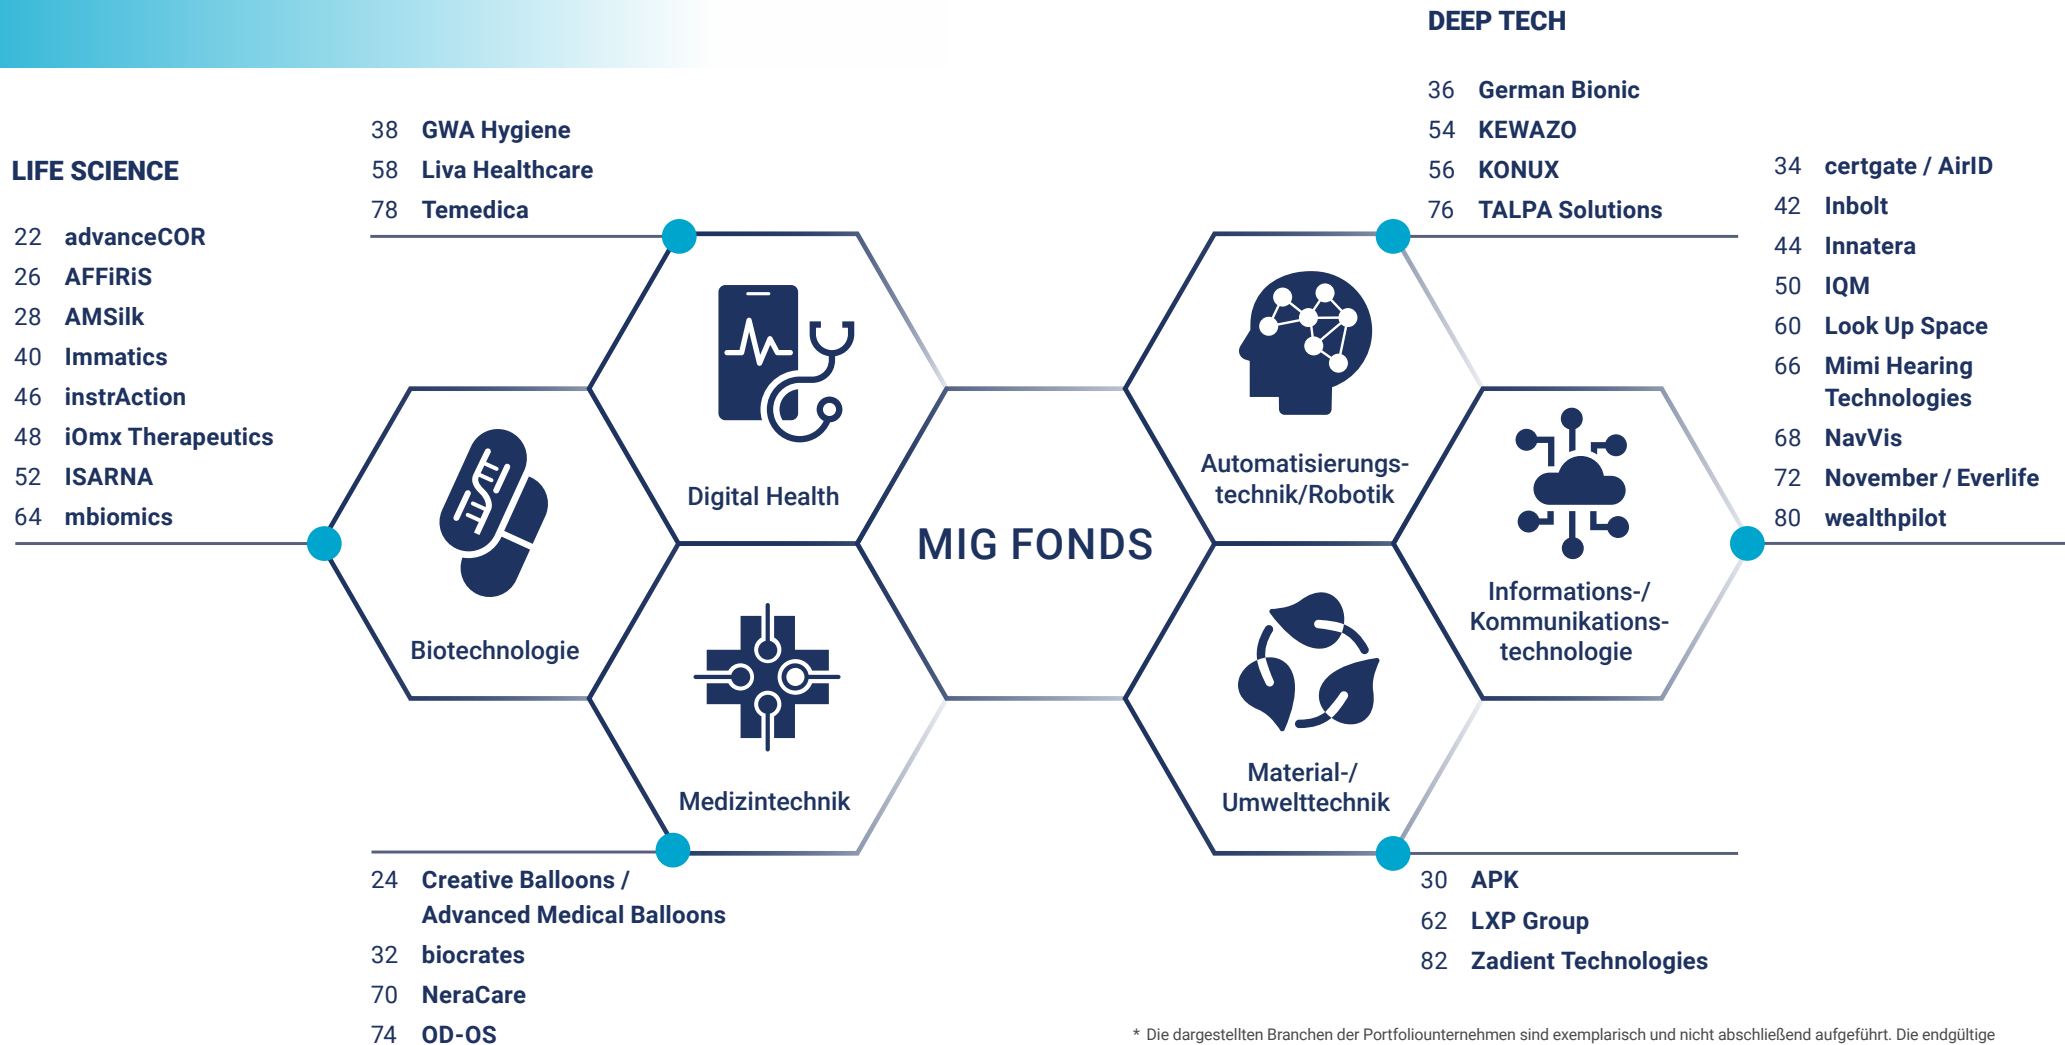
LIFE SCIENCE

22 advanceCOR
26 AFFiRiS
28 AMSilk
40 Immatics
46 instrAction
48 iOmx Therapeutics
52 ISARNA
64 mbiomics

38 GWA Hygiene
58 Liva Healthcare
78 Temedica

Digital Health

Biotechnologie

Medizintechnik

24 Creative Balloons / Advanced Medical Balloons
32 biocrates
70 NeraCare
74 OD-OS

MIG FONDS

DEEP TECH

36 German Bionic
54 KEWAZO
56 KONUX
76 TALPA Solutions

Automatisierungstechnik/Robotik

Material-/ Umwelttechnik

30 APK
62 LXP Group
82 Zadient Technologies

Informations-/ Kommunikationstechnologie

34 certgate / AirID
42 Inbolt
44 Innatera
50 IQM
60 Look Up Space
66 Mimi Hearing Technologies
68 NavVis
72 November / Everlife
80 wealthpilot

* Die dargestellten Branchen der Portfoliounternehmen sind exemplarisch und nicht abschließend aufgeführt. Die endgültige